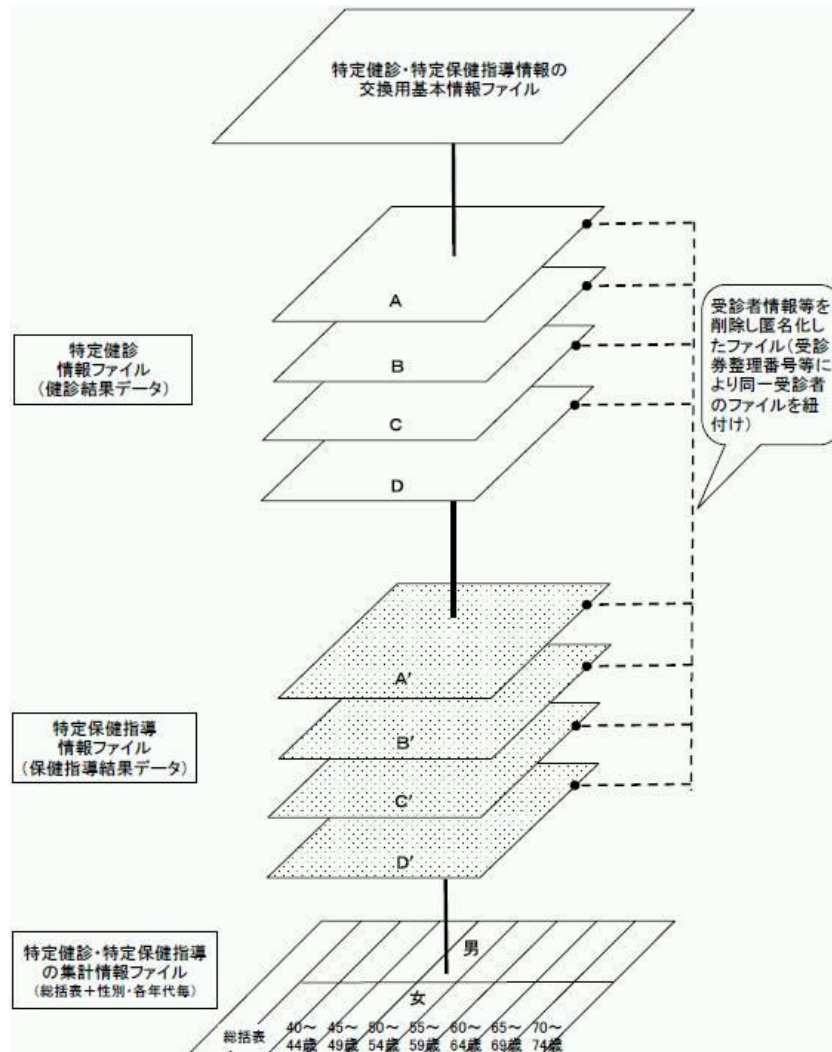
特定健診・特定保健指導情報の交換用基本情報ファイル

A

B

C

D

特定健診情報ファイル（健診結果データ）

受診者情報等を削除し匿名化したファイル（受診券整理番号等により同一受診者のファイルを紐付け）

A′

B′

C′

D′

特定保健指導情報ファイル（保健指導結果データ）

特定健診・特定保健指導の集計情報ファイル（総括表＋性別・各年代毎）

男

女

総括表

40～44歳

45～49歳

50～54歳

55～59歳

60～64歳

65～69歳

70～74歳